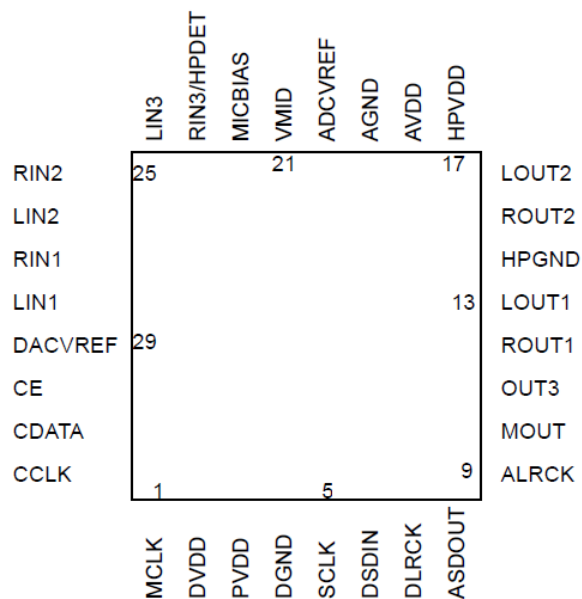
LIN3
RIN3/HPDET
MICBIAS
VMID
ADCVREF
AGND
AVDD
HPVDD

RIN2
LIN2
RIN1
LIN1
DACVREF
CE
CDATA
CCLK

25
21
17
13
29
9
1
5

LOUT2
ROUT2
HPGND
LOUT1
ROUT1
OUT3
MOUT
ALRCK

MCLK
DVDD
PVDD
DGND
SCLK
DSDIN
DLRCK
ASDOUT